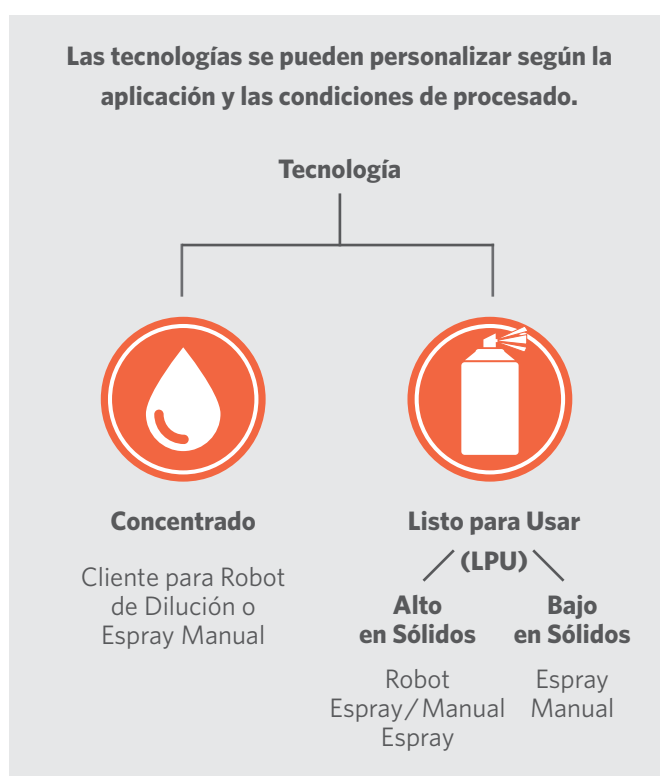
Las tecnologías se pueden personalizar según la aplicación y las condiciones de procesado.

Tecnología

Concentrado

Cliente para Robot de Dilución o Espray Manual

Listo para Usar (LPU)

Alto en Sólidos

Robot Espray / Manual Espray

Bajo en Sólidos

Espray Manual